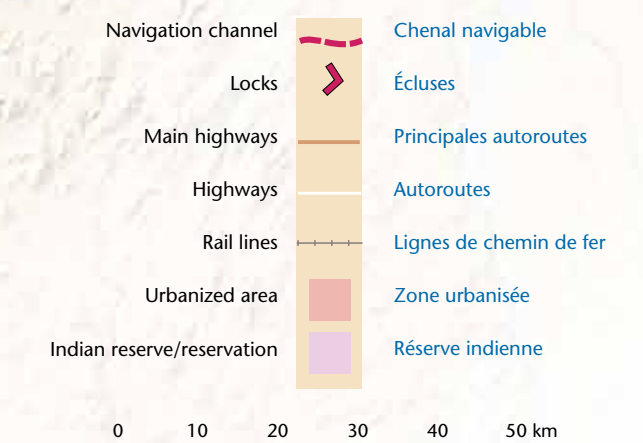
Navigation channel	Chenal navigable

Locks	Écluses

Main highways	Principales autoroutes

Highways	Autoroutes

Rail lines	Lignes de chemin de fer

Urbanized area	Zone urbanisée

Indian reserve/reservation	Réserve indienne

0	10	20	30	40	50 km